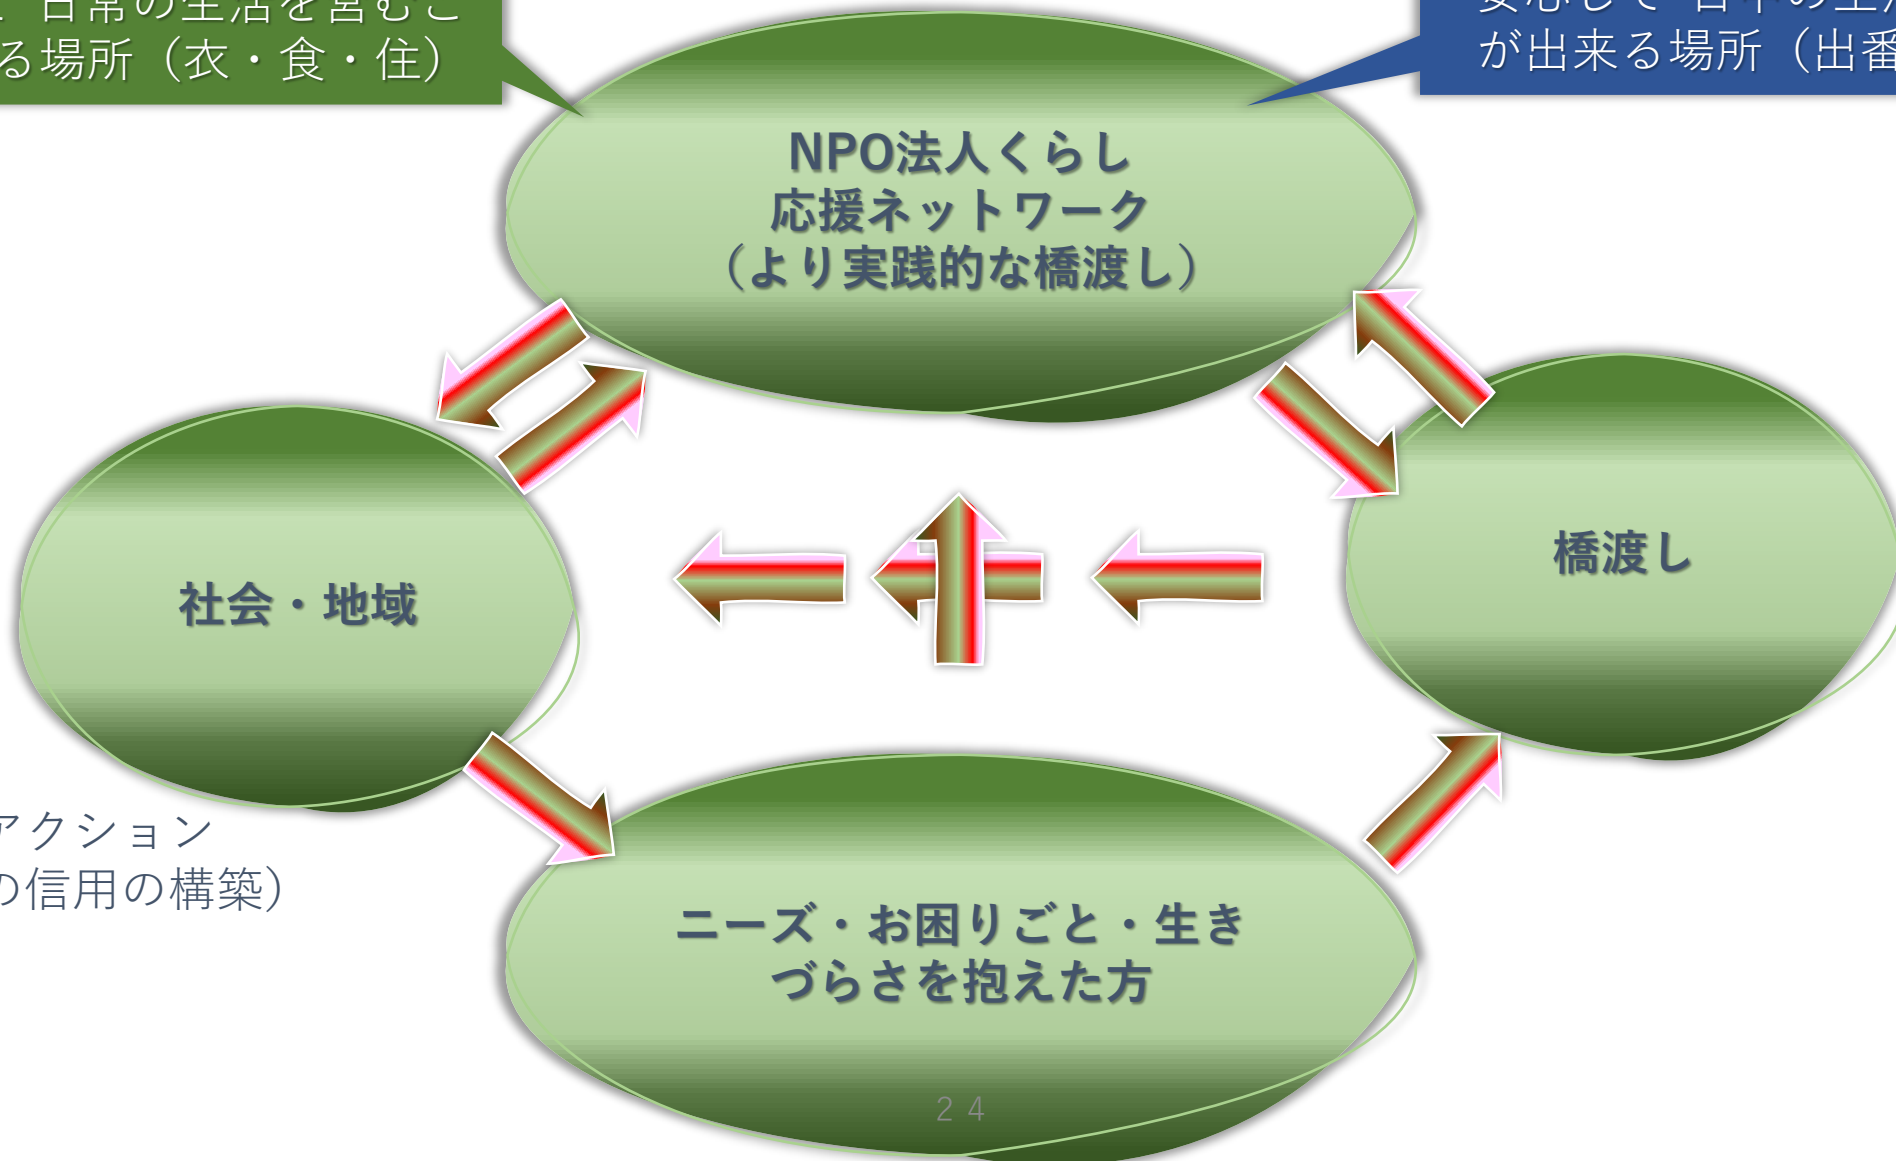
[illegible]日常の生活を営むこ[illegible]
る場所（衣・食・住）

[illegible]
が出来る場所（出番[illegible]

NPO法人くらし
応援ネットワーク
（より実践的な橋渡し）

社会・地域

橋渡し

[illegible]アクション
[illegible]の信用の構築）

ニーズ・お困りごと・生き
づらさを抱えた方

２４